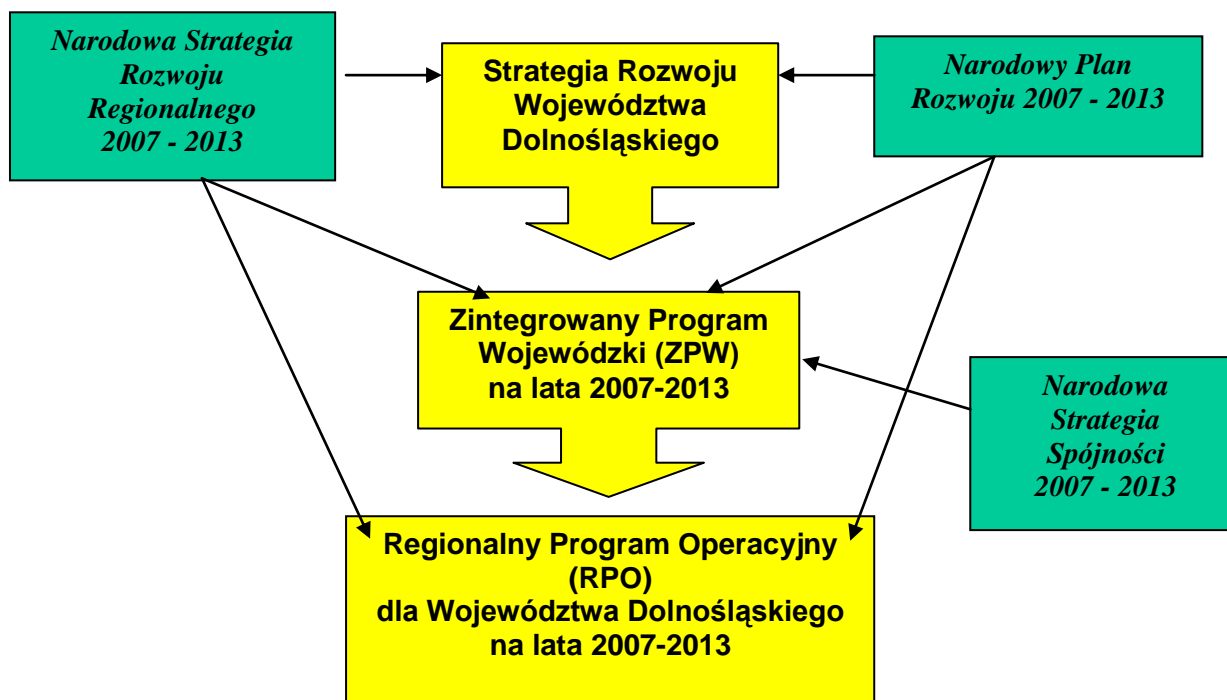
Narodowa Strategia Rozwoju Regionalnego 2007 - 2013

Strategia Rozwoju Województwa Dolnośląskiego

Narodowy Plan Rozwoju 2007 - 2013

Zintegrowany Program Wojewódzki (ZPW) na lata 2007-2013

Narodowa Strategia Spójności 2007 - 2013

Regionalny Program Operacyjny (RPO) dla Województwa Dolnośląskiego na lata 2007-2013